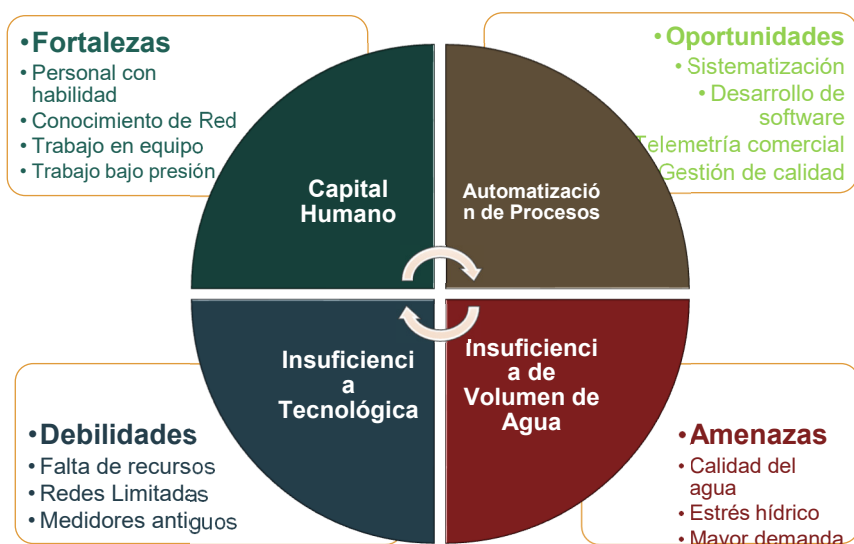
•Fortalezas
• Personal con habilidad
• Conocimiento de Red
• Trabajo en equipo
• Trabajo bajo presión

•Oportunidades
• Sistematización
• Desarrollo de software
Telemetría comercial
Gestión de calidad

Capital Humano

Automatizació n de Procesos

Insuficienci a Tecnológica

Insuficienci a de Volumen de Agua

•Debilidades
• Falta de recursos
• Redes Limitadas
• Medidores antiguos

•Amenazas
• Calidad del agua
• Estrés hídrico
• Mayor demanda